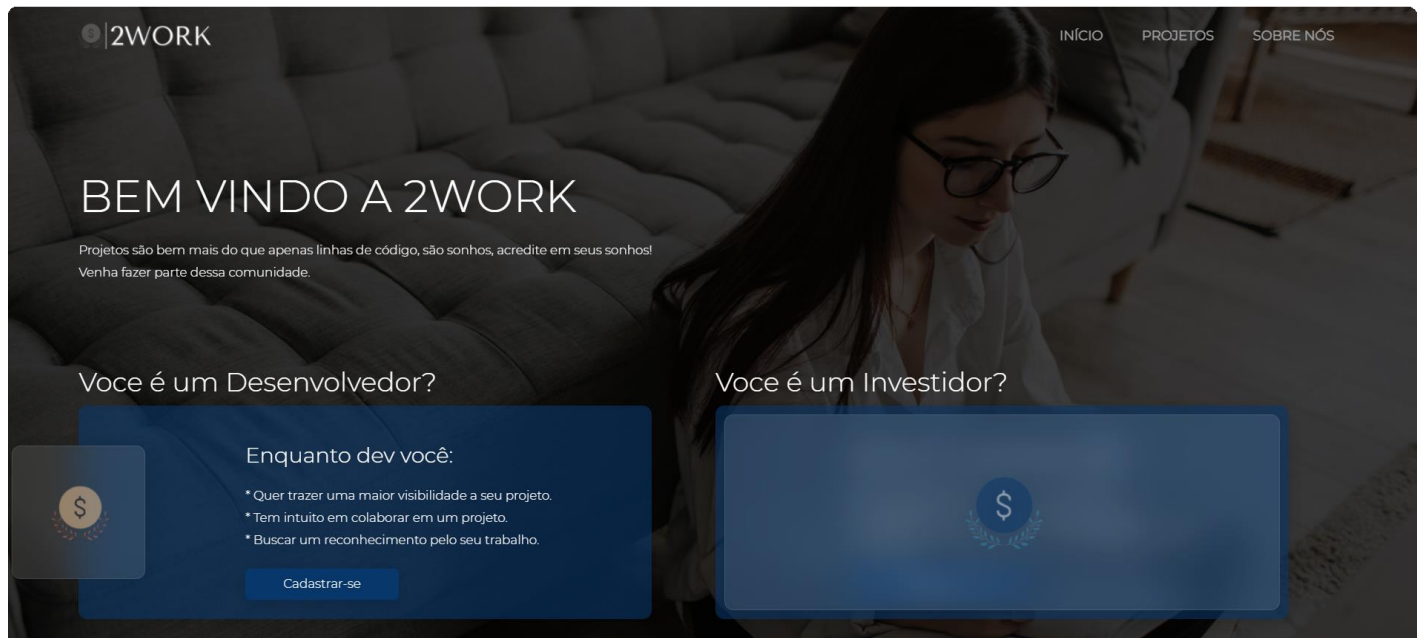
2WORK

INÍCIO PROJETOS SOBRE NÓS

BEM VINDO A 2WORK

Projetos são bem mais do que apenas linhas de código, são sonhos, acredite em seus sonhos! Venha fazer parte dessa comunidade.

Voce é um Desenvolvedor?

$

Enquanto dev você:

* Quer trazer uma maior visibilidade a seu projeto.
* Tem intuito em colaborar em um projeto.
* Buscar um reconhecimento pelo seu trabalho.

Cadastrar-se

Voce é um Investidor?

$